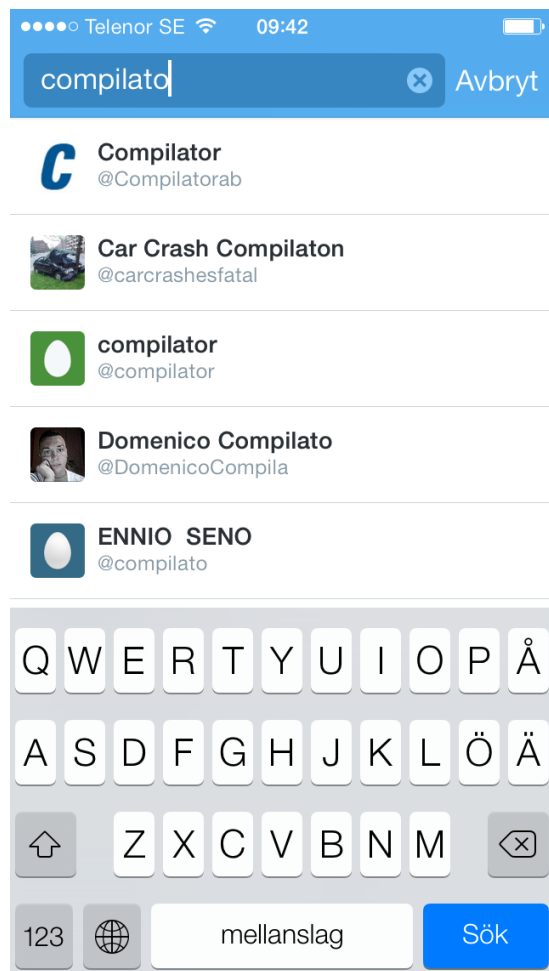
●●●●○ Telenor SE 09:42

compilato

Avbryt

C

Compilator
@Compilatorab

Car Crash Compilaton
@carcrashesfatal

compilator
@compilator

Domenico Compilato
@DomenicoCompila

ENNIO SENO
@compilato

Q W E R T Y U I O P Å
A S D F G H J K L Ö Ä
Z X C V B N M
123 mellanslag Sök